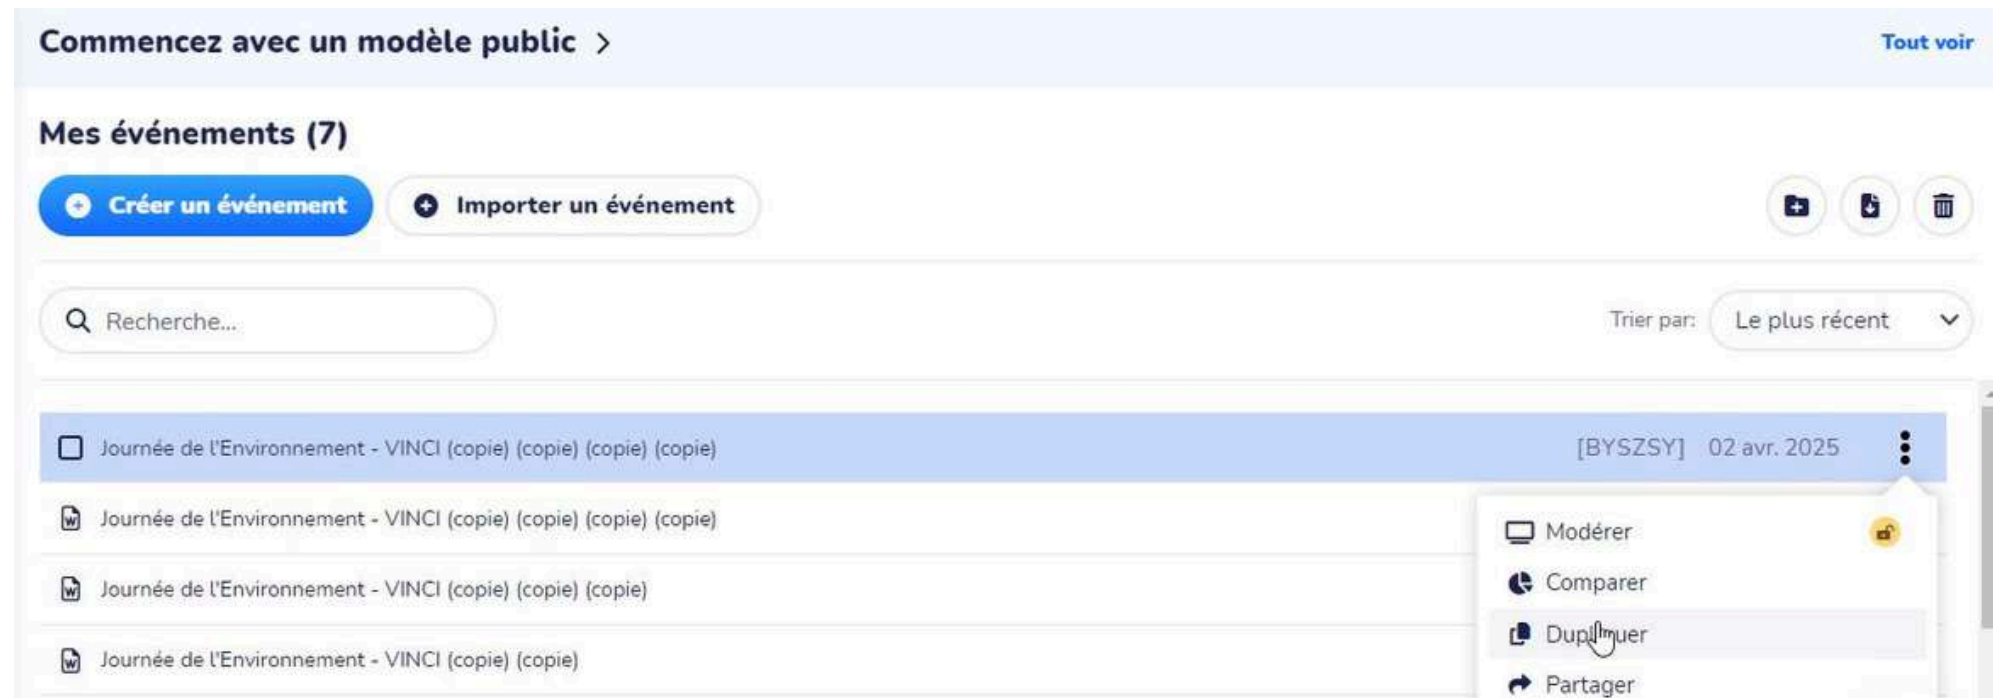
Commencez avec un modèle public >

Tout voir

Mes événements (7)

Créer un événement

Importer un événement

Recherche...

Trier par: Le plus récent

Journée de l'Environnement - VINCI (copie) (copie) (copie) (copie) [BYSZSY] 02 avr. 2025

Journée de l'Environnement - VINCI (copie) (copie) (copie) (copie)

Journée de l'Environnement - VINCI (copie) (copie) (copie)

Journée de l'Environnement - VINCI (copie) (copie)

Modérer

Comparer

Dupliquer

Partager